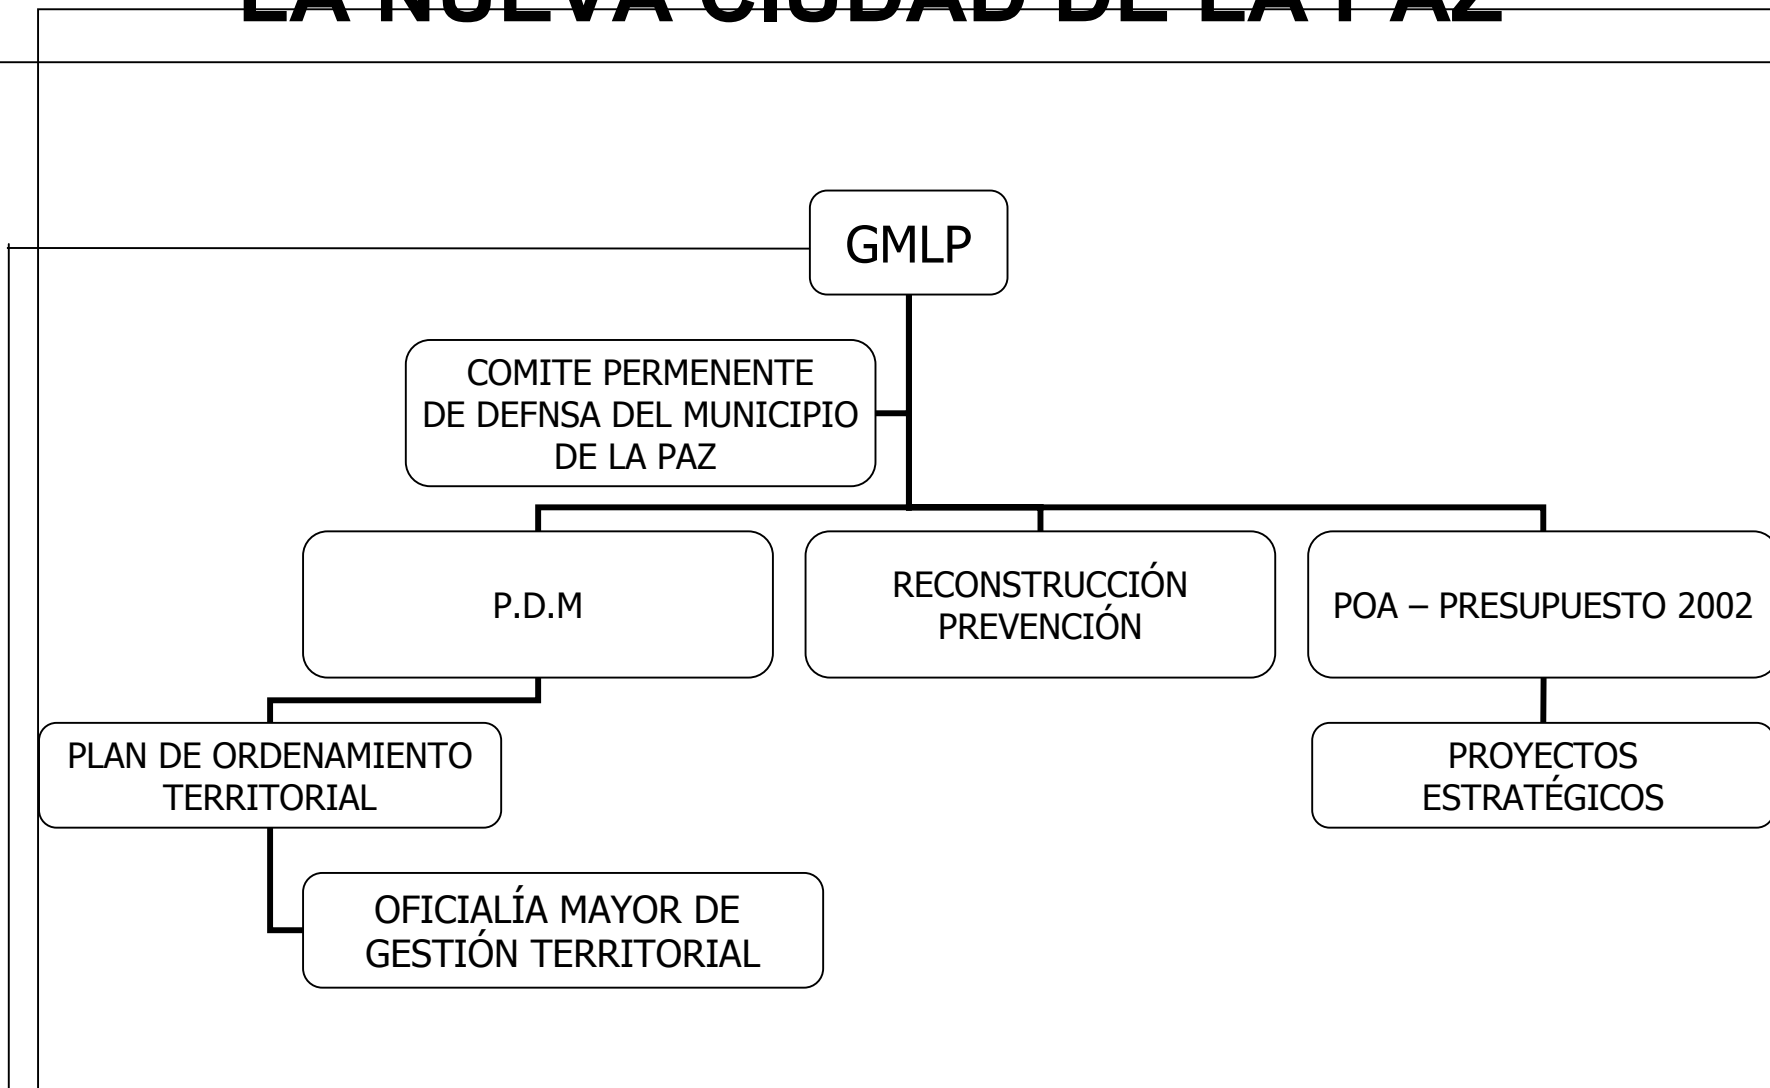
LA NUEVA CIUDAD DE LA PAZ

GMLP

COMITE PERMENENTE DE DEFNSA DEL MUNICIPIO DE LA PAZ

P.D.M

RECONSTRUCCIÓN PREVENCIÓN

POA – PRESUPUESTO 2002

PLAN DE ORDENAMIENTO TERRITORIAL

PROYECTOS ESTRATÉGICOS

OFICIALÍA MAYOR DE GESTIÓN TERRITORIAL